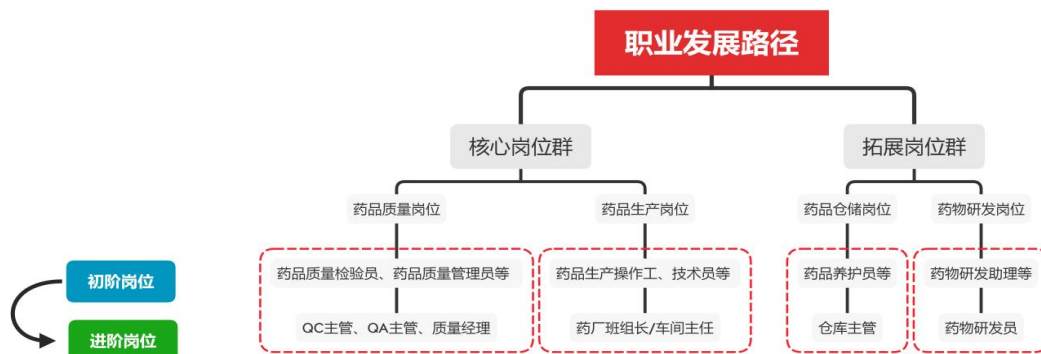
职业发展路径

核心岗位群

拓展岗位群

药品质量岗位

药品生产岗位

药品仓储岗位

药物研发岗位

初阶岗位

进阶岗位

药品质量检验员、药品质量管理员等

QC主管、QA主管、质量经理

药品生产操作工、技术员等

药厂班组长/车间主任

药品养护员等

仓库主管

药物研发助理等

药物研发员